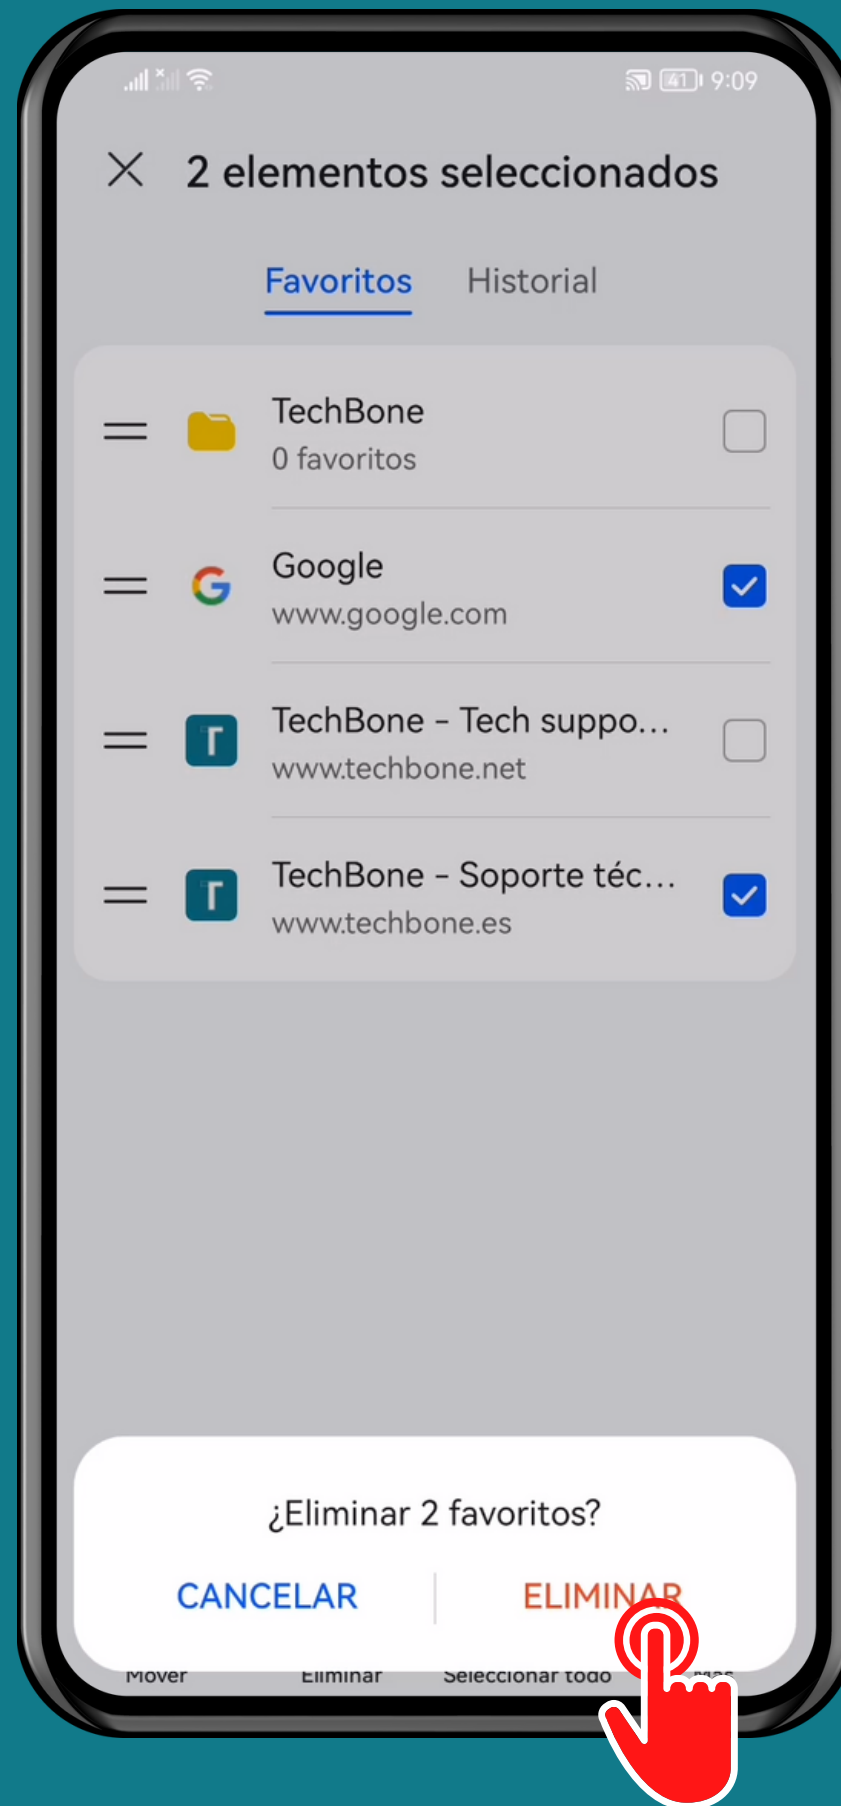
41 9:09

2 elementos seleccionados

Favoritos Historial

TechBone
0 favoritos

Google
www.google.com

TechBone - Tech suppo...
www.techbone.net

TechBone - Soporte téc...
www.techbone.es

¿Eliminar 2 favoritos?

CANCELAR ELIMINAR

Mover Eliminar Seleccionar todo Más